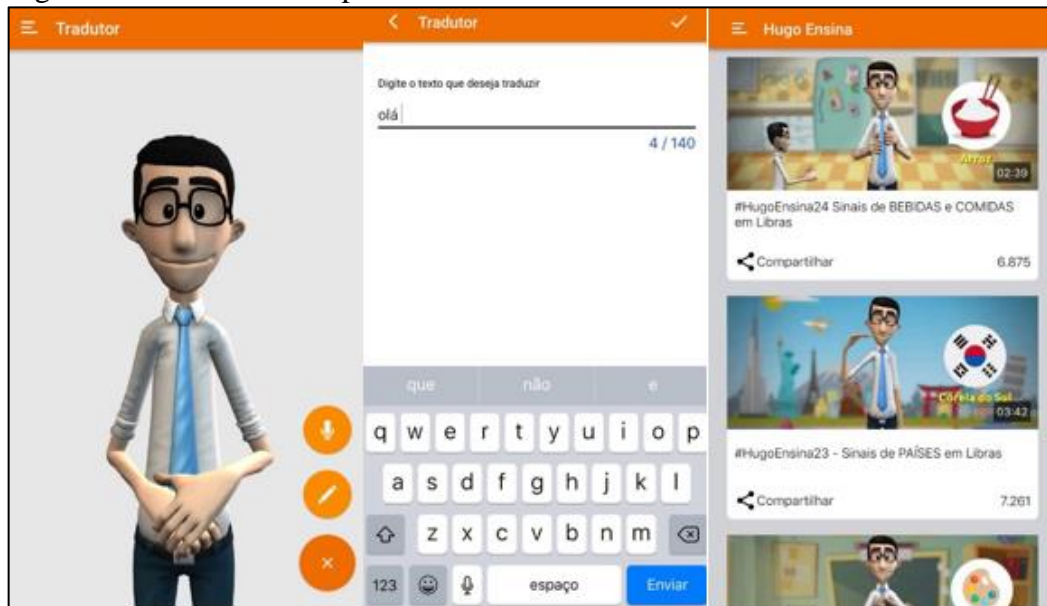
Tradutor

Tradutor

Digite o texto que deseja traduzir

olá

4 / 140

que não e

q w e r t y u i o p

a s d f g h j k l

z x c v b n m

123 espaço Enviar

Hugo Ensina

Arroz 02:39

#HugoEnsina24 Sinais de BEBIDAS e COMIDAS em Libras

Compartilhar 6.875

Coreia do Sul 03:42

#HugoEnsina23 - Sinais de PAÍSES em Libras

Compartilhar 7.261